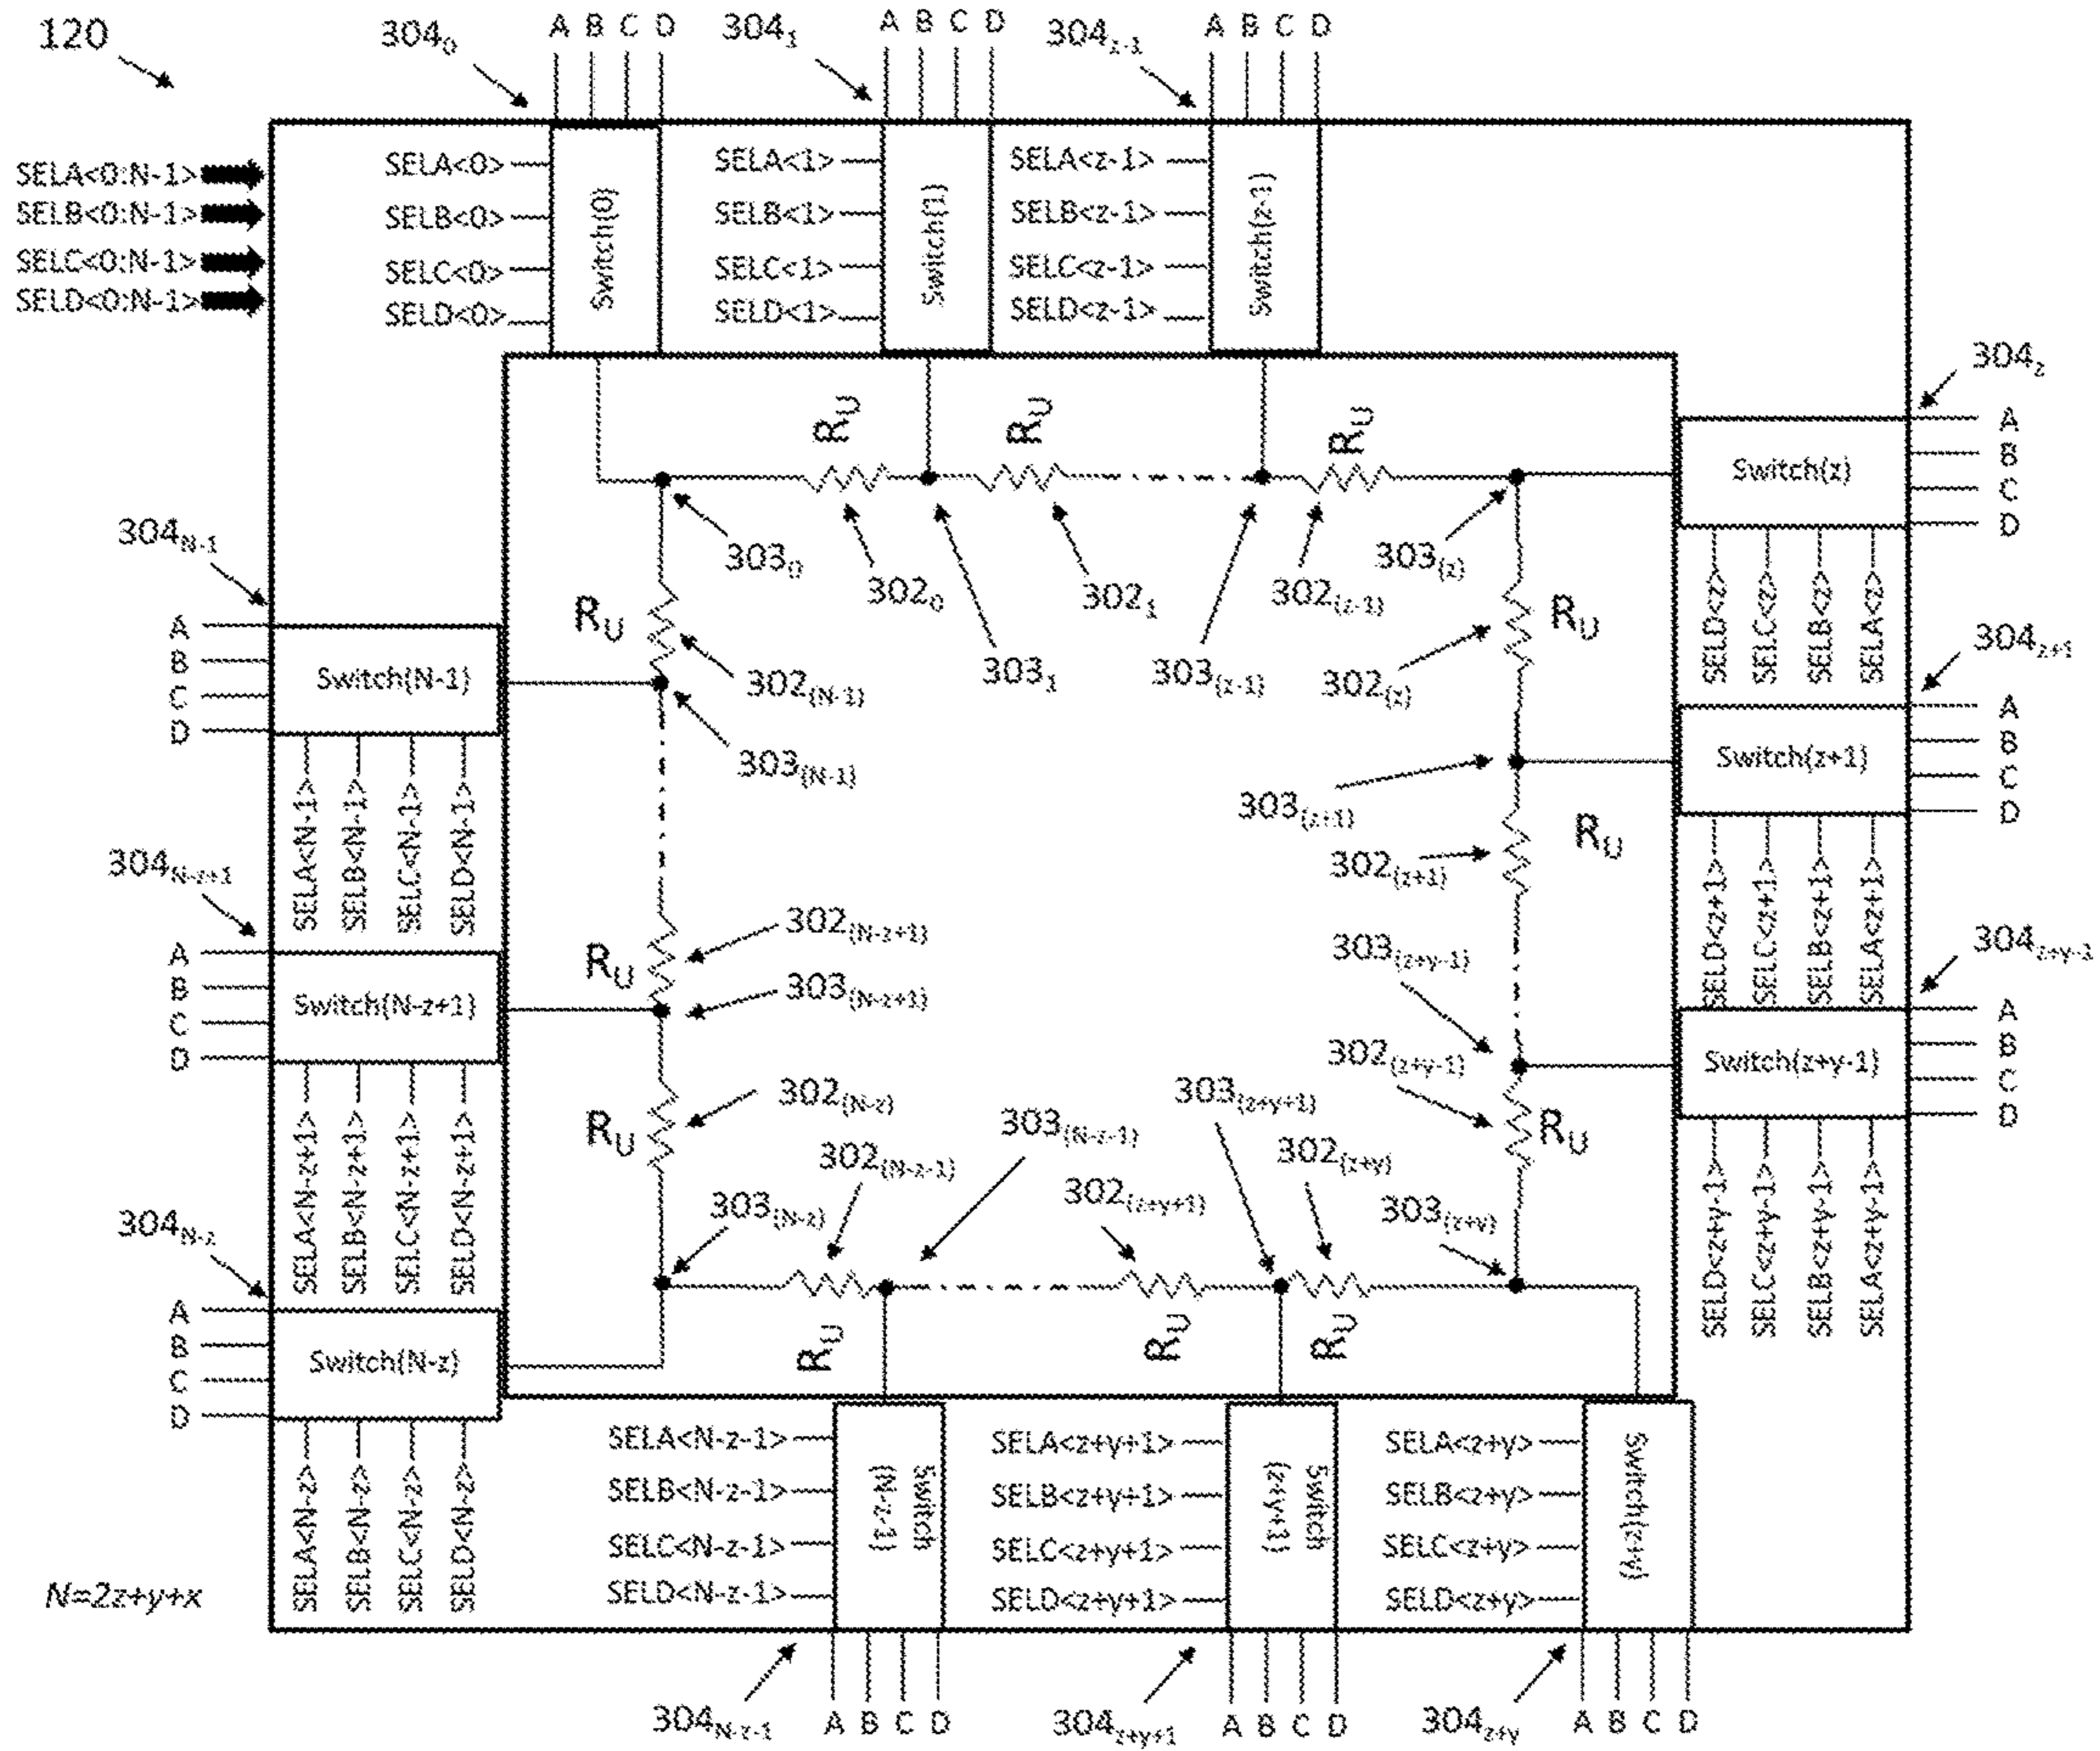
120

$304_0$ A B C D $304_1$ A B C D $304_{z-1}$ A B C D

SELA<0:N-1>
SELB<0:N-1>
SELC<0:N-1>
SELD<0:N-1>

SELA<0>
SELB<0>
SELC<0>
SELD<0>
Switch(0)

SELA<1>
SELB<1>
SELC<1>
SELD<1>
Switch(1)

SELA<z-1>
SELB<z-1>
SELC<z-1>
SELD<z-1>
Switch(z-1)

$304_z$
A
B
C
D
Switch(z)

$R_U$ $R_U$ $R_U$

$303_0$ $302_0$ $302_1$ $302_{(z-1)}$ $303_{(z)}$

$303_1$ $303_{(z-1)}$

SELD<z> SELC<z> SELB<z> SELA<z>

$304_{z+1}$
A
B
C
D
Switch(z+1)

$304_{N-1}$
A
B
C
D
Switch(N-1)

$R_U$ $302_{(N-1)}$ $303_{(N-1)}$

$R_U$ $302_{(z)}$

$303_{(z+1)}$ $302_{(z+1)}$ $R_U$

SELA<N-1> SELB<N-1> SELC<N-1> SELD<N-1>

$304_{N-z+1}$
A
B
C
D
Switch(N-z+1)

$R_U$ $302_{(N-z+1)}$ $303_{(N-z+1)}$

SELD<z+1> SELC<z+1> SELB<z+1> SELA<z+1>

$303_{(z+y-1)}$

$304_{z+y-1}$
A
B
C
D
Switch(z+y-1)

$302_{(z+y-1)}$ $R_U$

$R_U$ $302_{(N-z)}$

SELA<N-z+1> SELB<N-z+1> SELC<N-z+1> SELD<N-z+1>

$303_{(N-z-1)}$ $303_{(z+y+1)}$

$302_{(N-z-1)}$ $302_{(z+y)}$

$303_{(N-z)}$ $302_{(z+y+1)}$ $303_{(z+y)}$

SELD<z+y-1> SELC<z+y-1> SELB<z+y-1> SELA<z+y-1>

$304_{N-z}$
A
B
C
D
Switch(N-z)

$R_U$ $R_U$ $R_U$

SELA<N-z> SELB<N-z> SELC<N-z> SELD<N-z>

SELA<N-z-1>
SELB<N-z-1>
SELC<N-z-1>
SELD<N-z-1>
Switch (N-z-1)

SELA<z+y+1>
SELB<z+y+1>
SELC<z+y+1>
SELD<z+y+1>
Switch (z+y+1)

SELA<z+y>
SELB<z+y>
SELC<z+y>
SELD<z+y>
Switch(z+y)

N=2z+y+x

$304_{N-z-1}$ A B C D $304_{z+y+1}$ A B C D $304_{z+y}$ A B C D